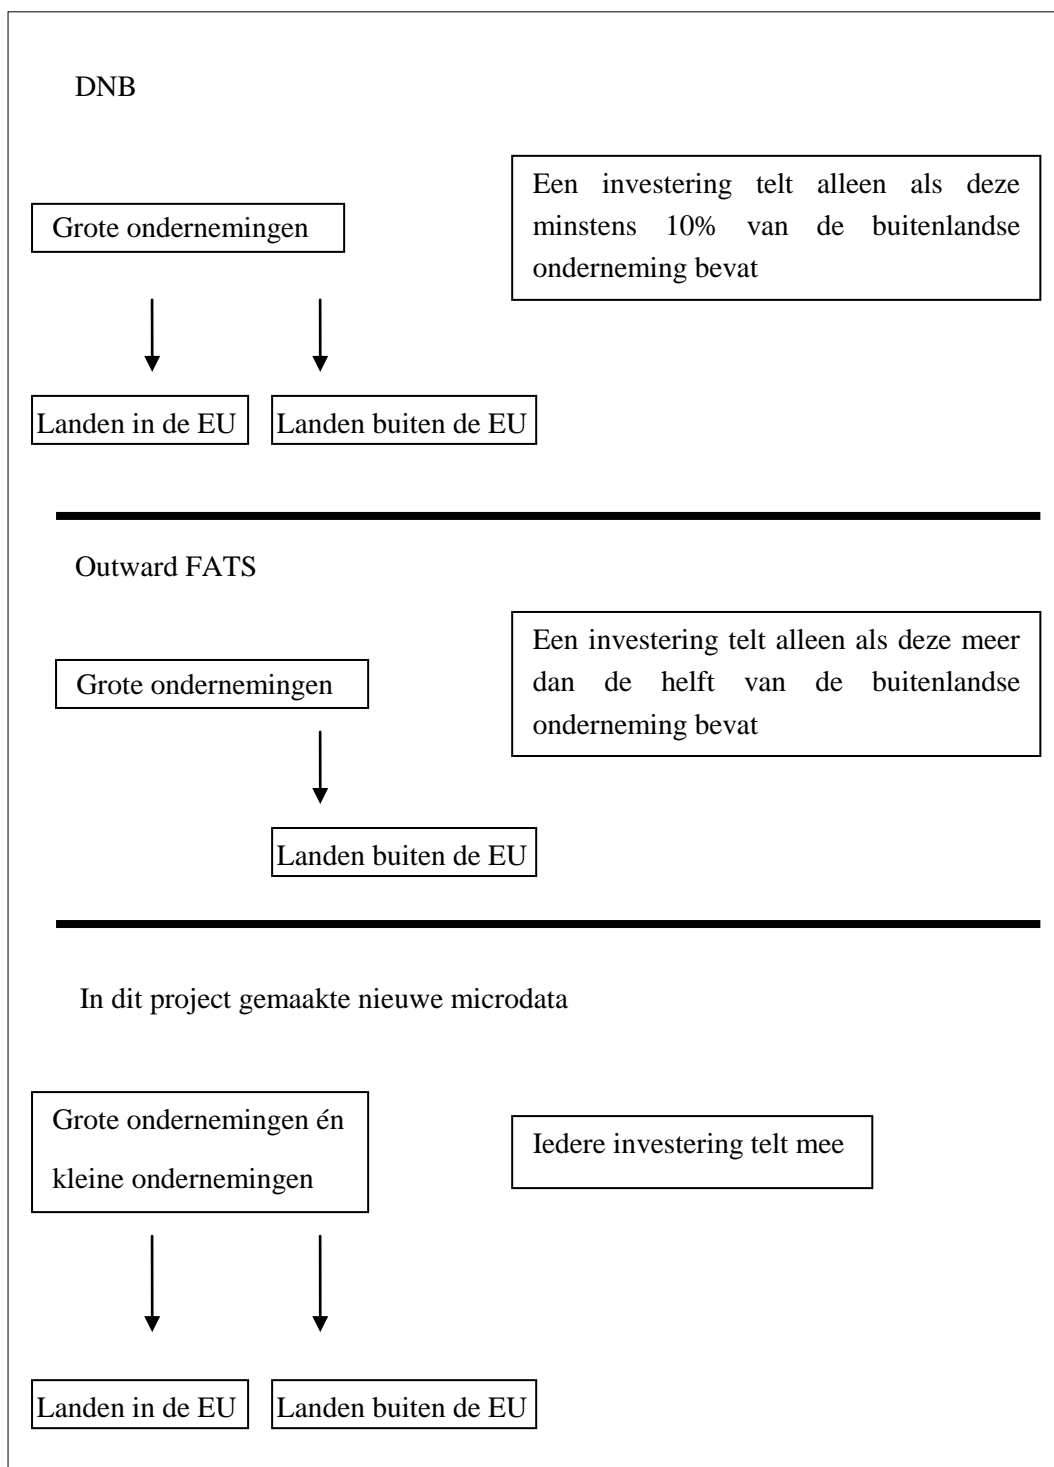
DNB

Een investering telt alleen als deze minstens 10% van de buitenlandse onderneming bevat

Grote ondernemingen

Landen in de EU

Landen buiten de EU

Outward FATS

Een investering telt alleen als deze meer dan de helft van de buitenlandse onderneming bevat

Grote ondernemingen

Landen buiten de EU

In dit project gemaakte nieuwe microdata

Grote ondernemingen én kleine ondernemingen

Iedere investering telt mee

Landen in de EU

Landen buiten de EU